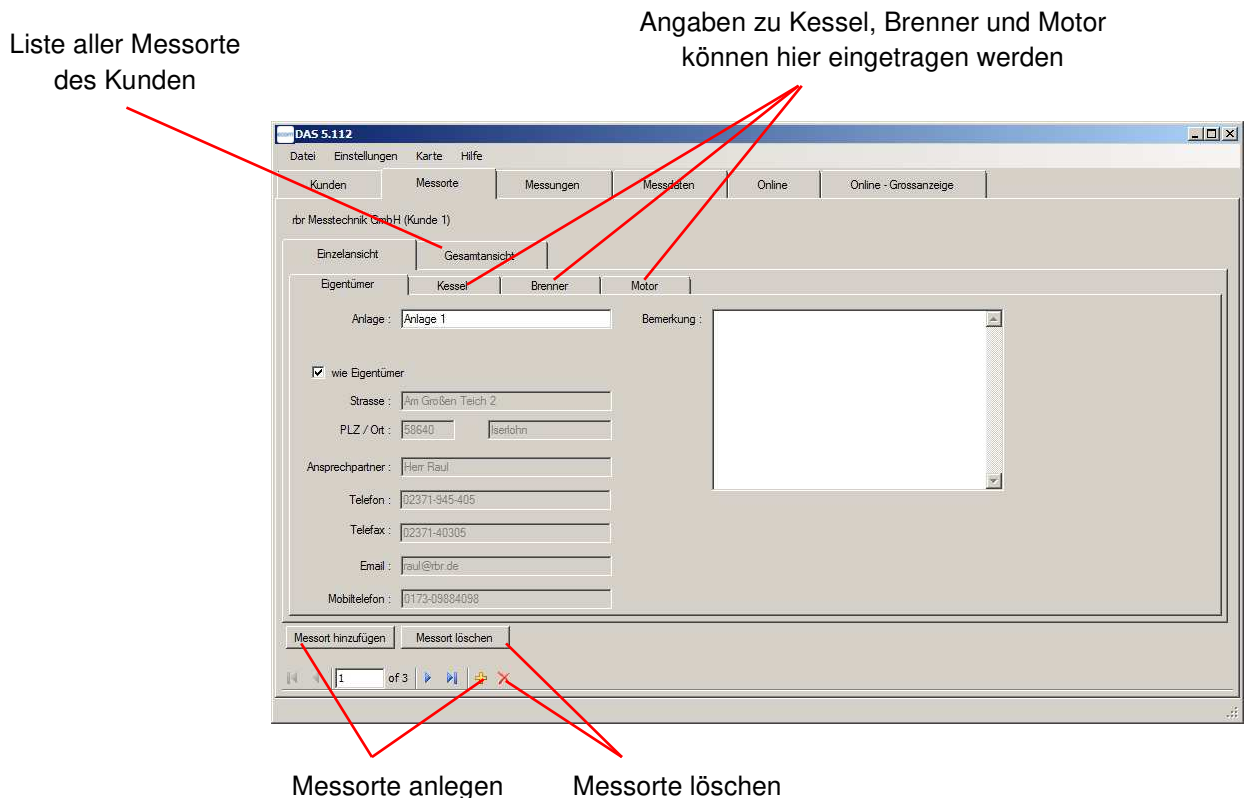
Liste aller Messorte des Kunden

Angaben zu Kessel, Brenner und Motor können hier eingetragen werden

DAS 5.112

Datei Einstellungen Karte Hilfe

Kunden | Messorte | Messungen | Messdaten | Online | Online - Grossanzeige

rbr Messtechnik GmbH (Kunde 1)

Einzelansicht | Gesamtansicht

Eigentümer | Kessel | Brenner | Motor

Anlage : Anlage 1

Bemerkung :

wie Eigentümer

Strasse : Am Großen Teich 2

PLZ / Ort : 58640 Iserlohn

Ansprechpartner : Herr Raul

Telefon : 02371-945-405

Telefax : 02371-40305

Email : raul@rbr.de

Mobiltelefon : 0173-09884098

Messort hinzufügen | Messort löschen

1 of 3

Messorte anlegen

Messorte löschen